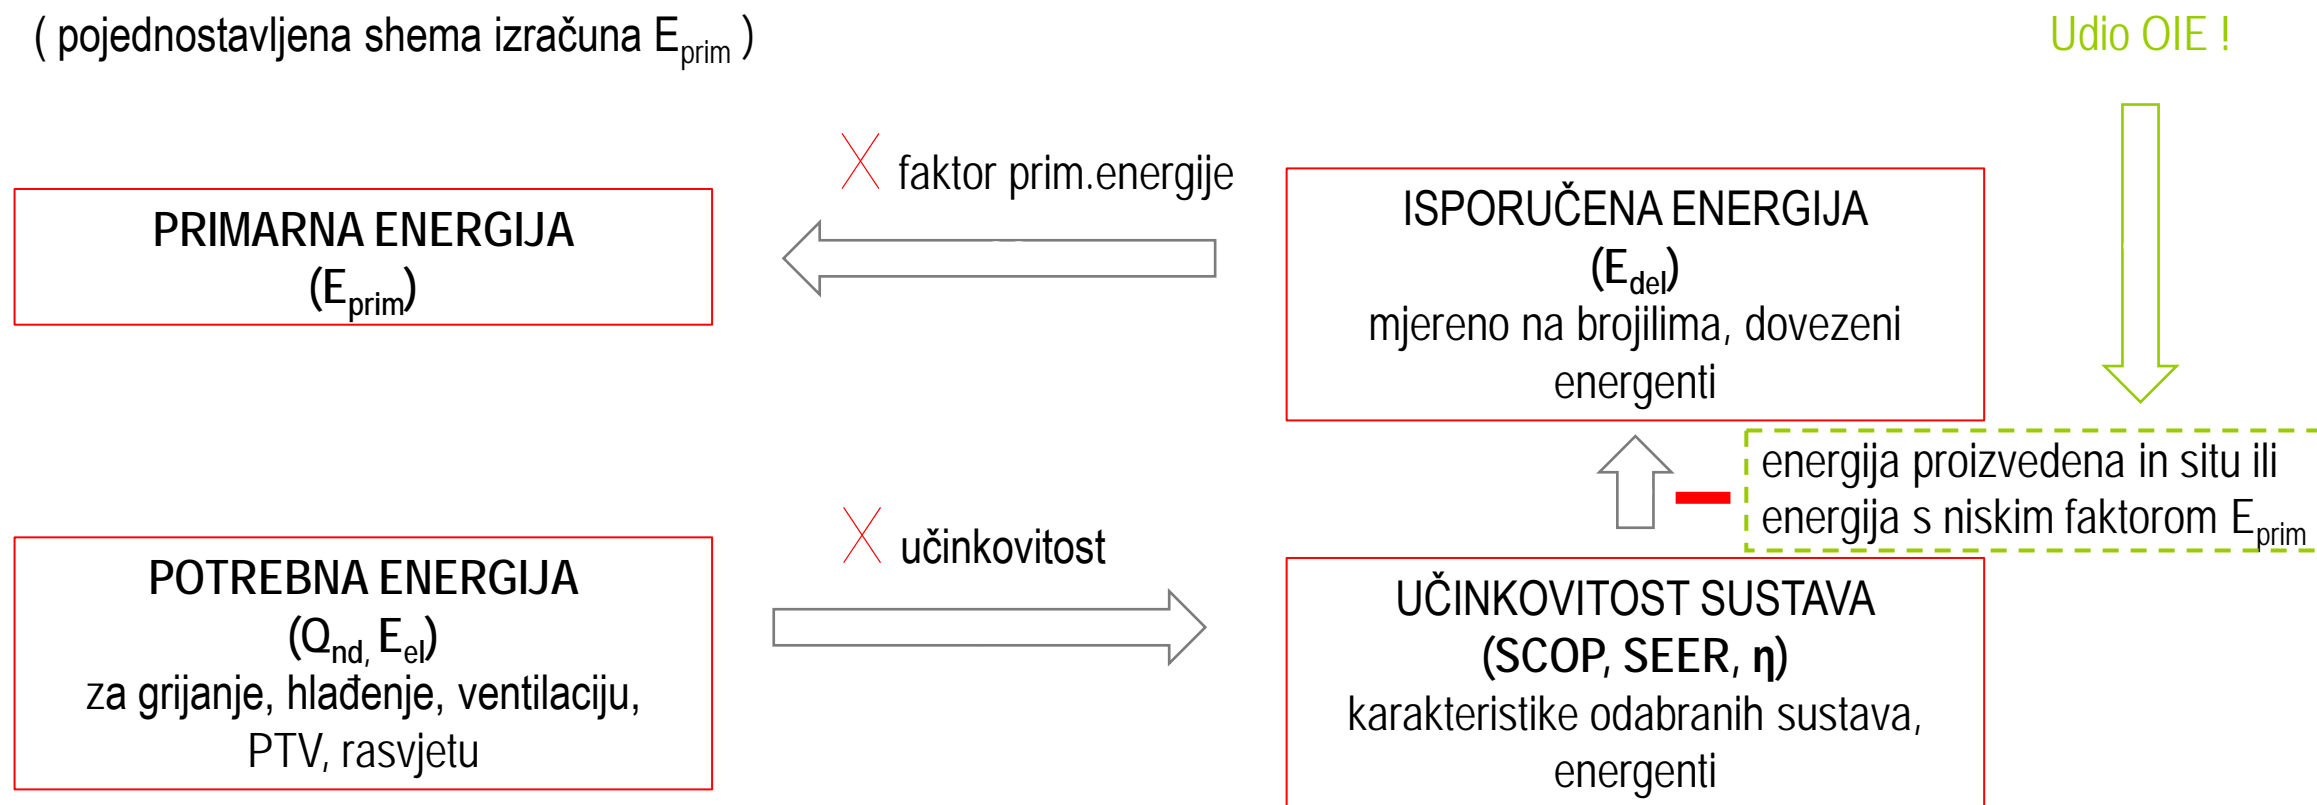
( pojednostavljena shema izračuna $E_{prim}$ )

Udio OIE !

X faktor prim.energije

PRIMARNA ENERGIJA
($E_{prim}$)

ISPORUČENA ENERGIJA
($E_{del}$)
mjereno na brojilima, dovezeni energenti

energija proizvedena in situ ili energija s niskim faktorom $E_{prim}$

X učinkovitost

POTREBNA ENERGIJA
($Q_{nd}$, $E_{el}$)
za grijanje, hlađenje, ventilaciju, PTV, rasvjetu

UČINKOVITOST SUSTAVA
(SCOP, SEER, η)
karakteristike odabranih sustava, energenti